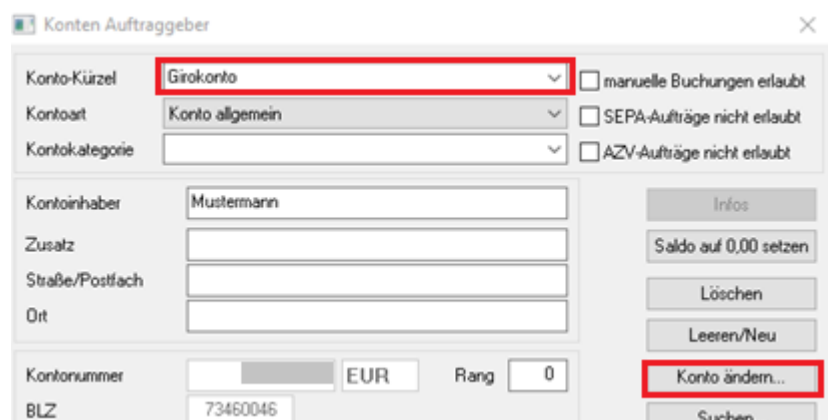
Konten Auftraggeber

Konto-Kürzel Girokonto
Kontoart Konto allgemein
Kontokategorie

manuelle Buchungen erlaubt
SEPA-Aufträge nicht erlaubt
AZV-Aufträge nicht erlaubt

Kontoinhaber Mustermann
Zusatz
Straße/Postfach
Ort

Infos
Saldo auf 0,00 setzen
Löschen
Leeren/Neu

Kontonummer EUR Rang 0
BLZ 73460046

Konto ändern...
Suchen